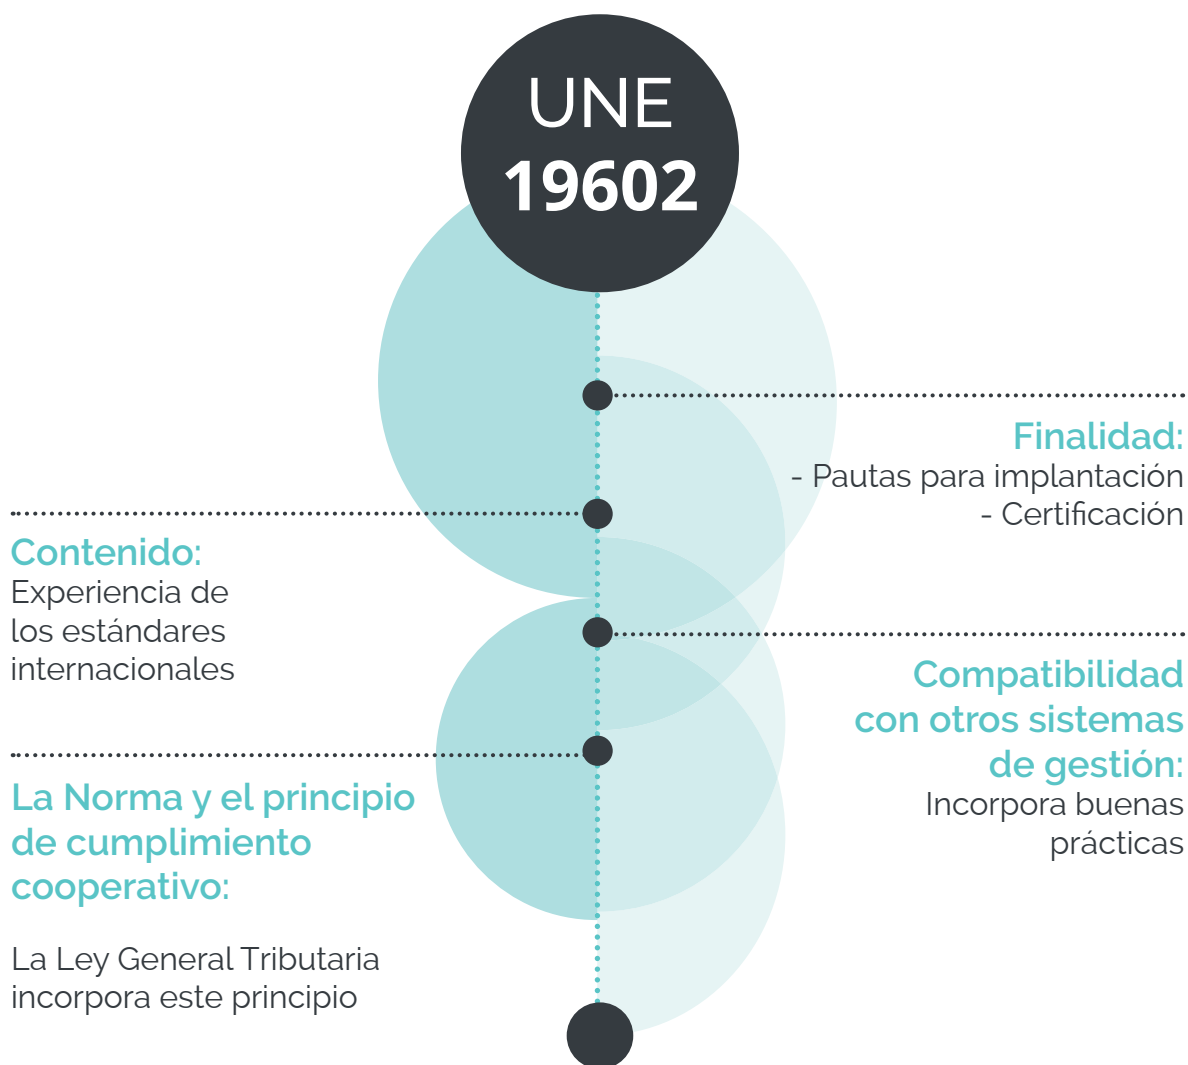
UNE
19602

Finalidad:
- Pautas para implantación
- Certificación

Contenido:
Experiencia de los estándares internacionales

Compatibilidad con otros sistemas de gestión:
Incorpora buenas prácticas

La Norma y el principio de cumplimiento cooperativo:

La Ley General Tributaria incorpora este principio